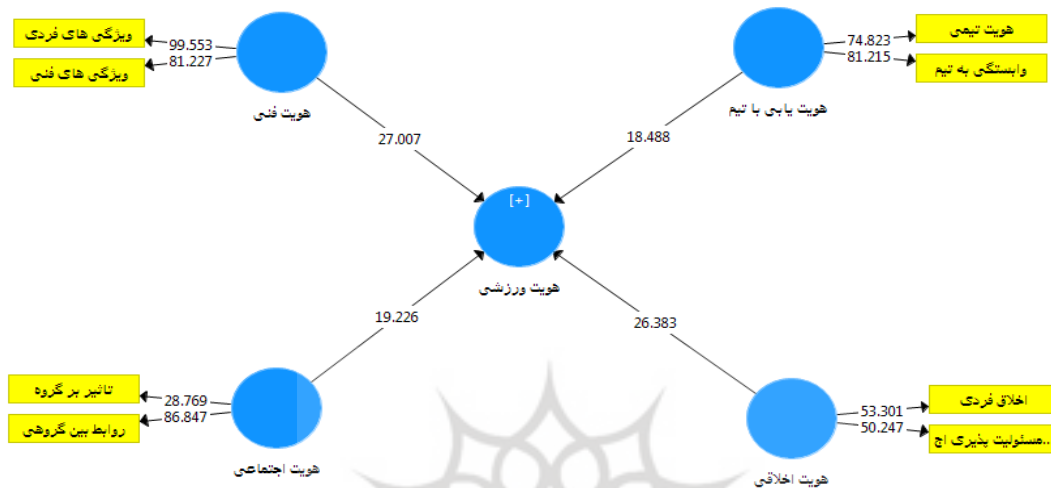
ویژگی های فردی
99.553
ویژگی های فنی
81.227
هویت فنی

هویت تیمی
74.823
وابستگی به تیم
81.215
هویت یابی با تیم

27.007
18.488

[+]
هویت ورزشی

19.226
26.383

تاثیر بر گروه
28.769
روابط بین گروهی
86.847
هویت اجتماعی

اخلاق فردی
53.301
مسئولیت پذیری اج..
50.247
هویت اخلاقی